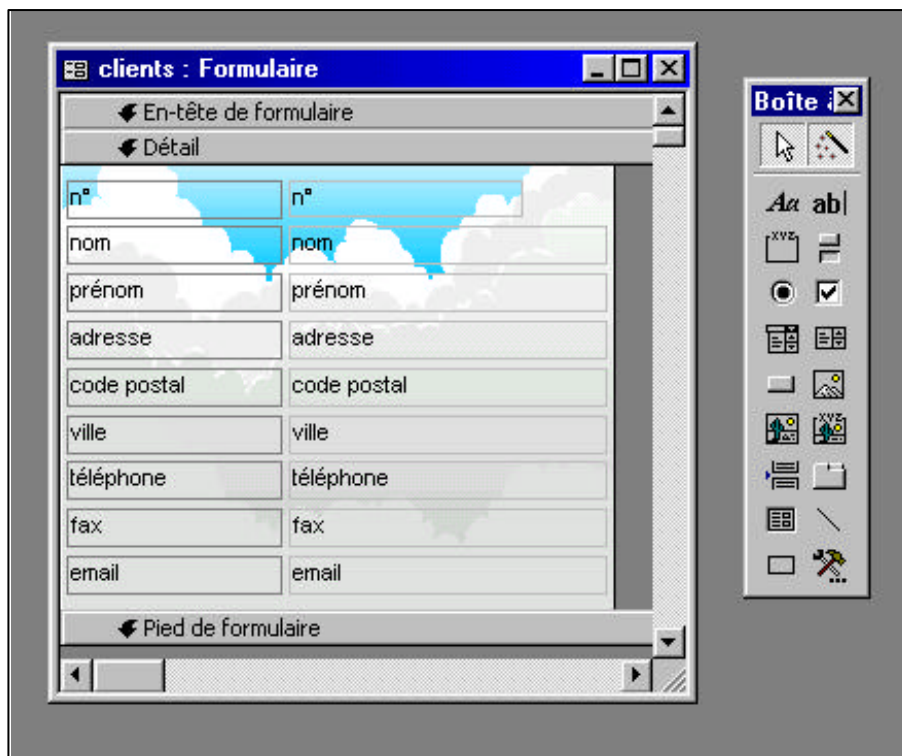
clients : Formulaire

En-tête de formulaire

Détail

| n° | n° |
|---|---|
| nom | nom |
| prénom | prénom |
| adresse | adresse |
| code postal | code postal |
| ville | ville |
| téléphone | téléphone |
| fax | fax |
| email | email |

Pied de formulaire

Boîte à

Aa ab|

XYZ